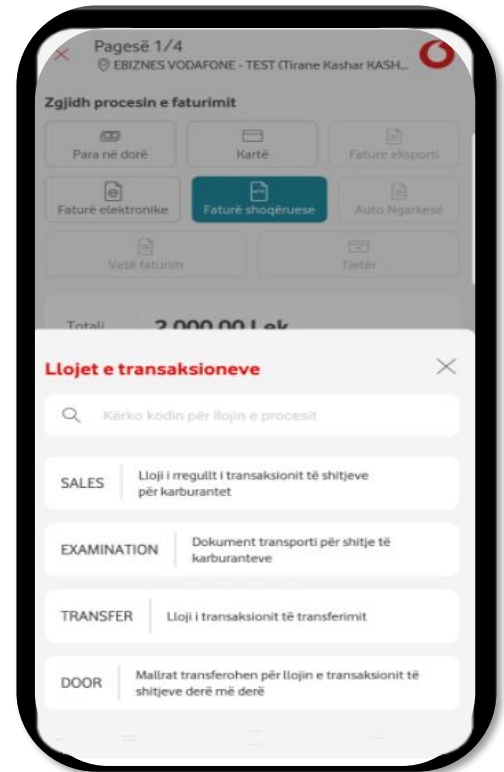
Pagesë 1/4
EBIZNES VODAFONE - TEST (Tirane Kashar KASH...

Zgjidh procesin e faturimit

Para në dorë
Kartë
Faturë eksporti
Faturë elektronike
Faturë shoqëruese
Auto Ngarkesë
Vetë faturim
Tjetër

Totali 2.000,00 Lek

Llojet e transaksioneve

Kërko kodin për llojin e procesit

| | |
|---|---|
| SALES | Lloji i rregullt i transaksionit të shitjeve për karburantet |
| EXAMINATION | Dokument transporti për shitje të karburanteve |
| TRANSFER | Lloji i transaksionit të transferimit |
| DOOR | Mallrat transferohen për llojin e transaksionit të shitjeve derë më derë |